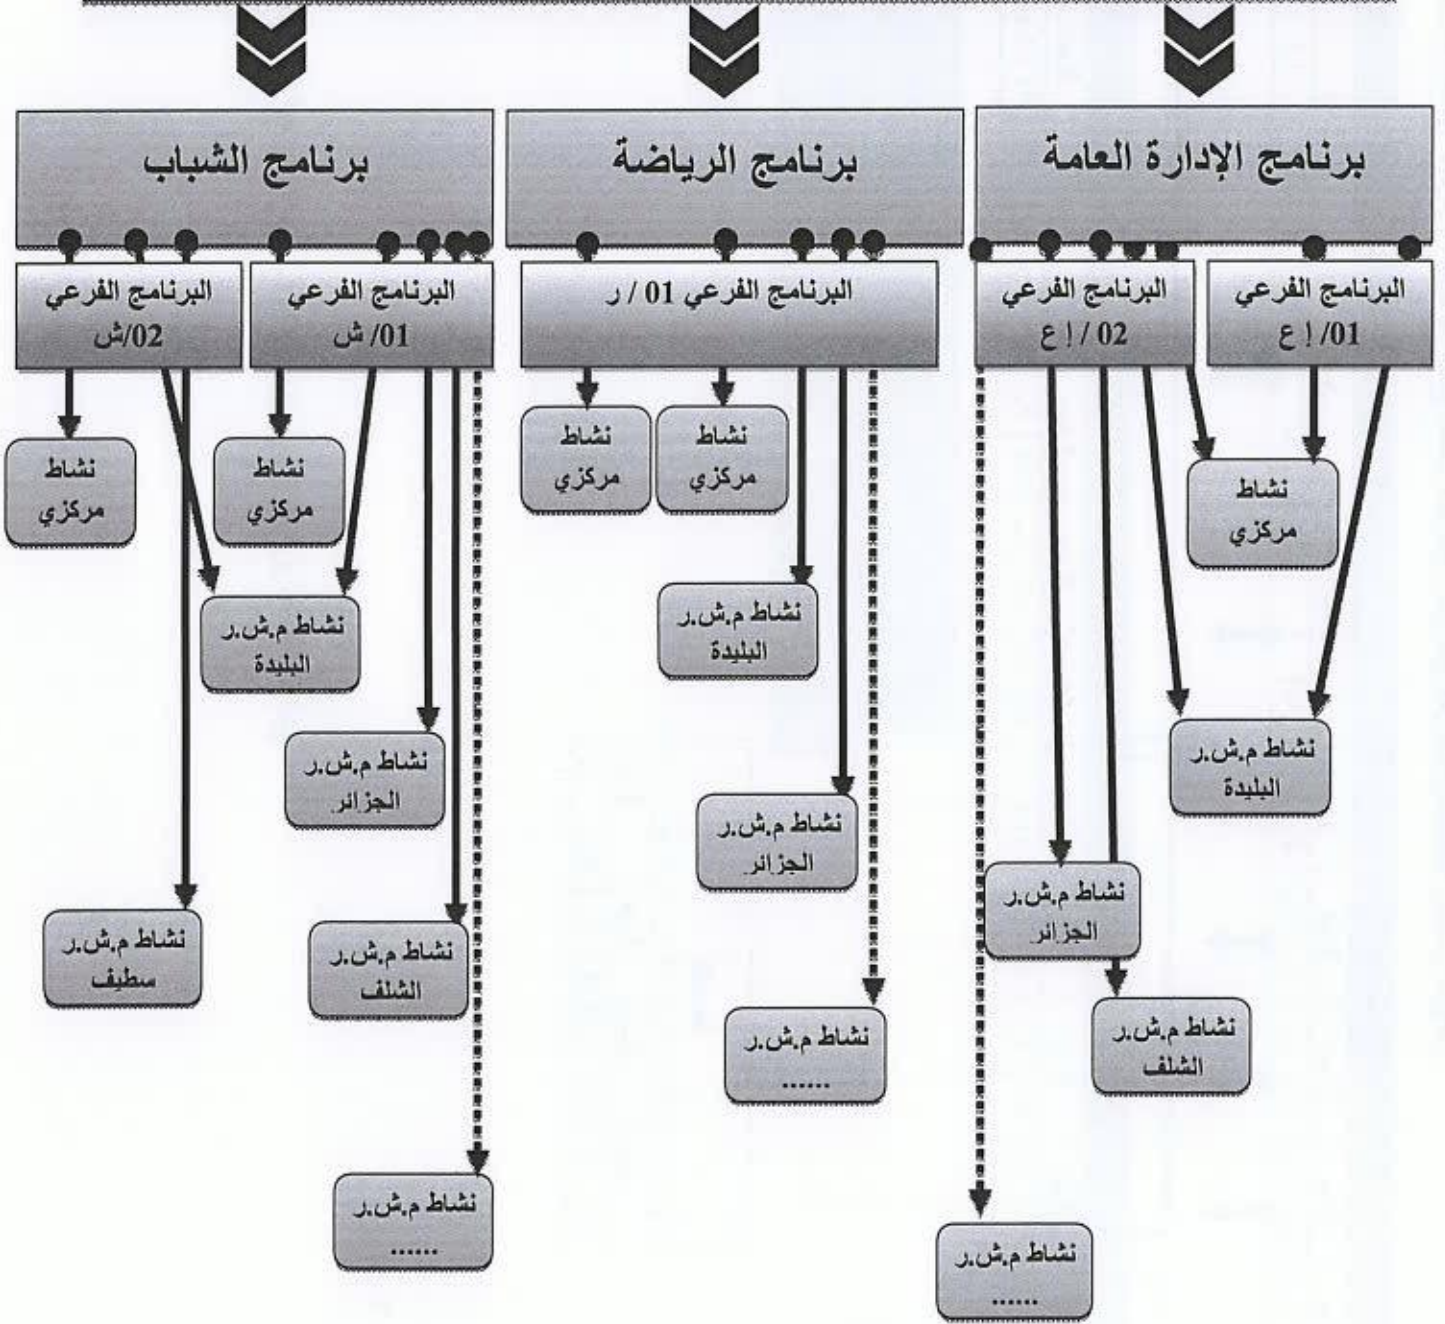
برنامج الإدارة العامة

البرنامج الفرعي 01/ إ ع

البرنامج الفرعي 02 / إ ع

نشاط مركزي

نشاط م.ش.ر البليدة

نشاط م.ش.ر الجزائر

نشاط م.ش.ر الشلف

نشاط م.ش.ر ......

برنامج الرياضة

البرنامج الفرعي 01 / ر

نشاط مركزي

نشاط مركزي

نشاط م.ش.ر البليدة

نشاط م.ش.ر الجزائر

نشاط م.ش.ر ......

برنامج الشباب

البرنامج الفرعي 01/ ش

البرنامج الفرعي 02/ش

نشاط مركزي

نشاط مركزي

نشاط م.ش.ر البليدة

نشاط م.ش.ر الجزائر

نشاط م.ش.ر سطيف

نشاط م.ش.ر الشلف

نشاط م.ش.ر ......